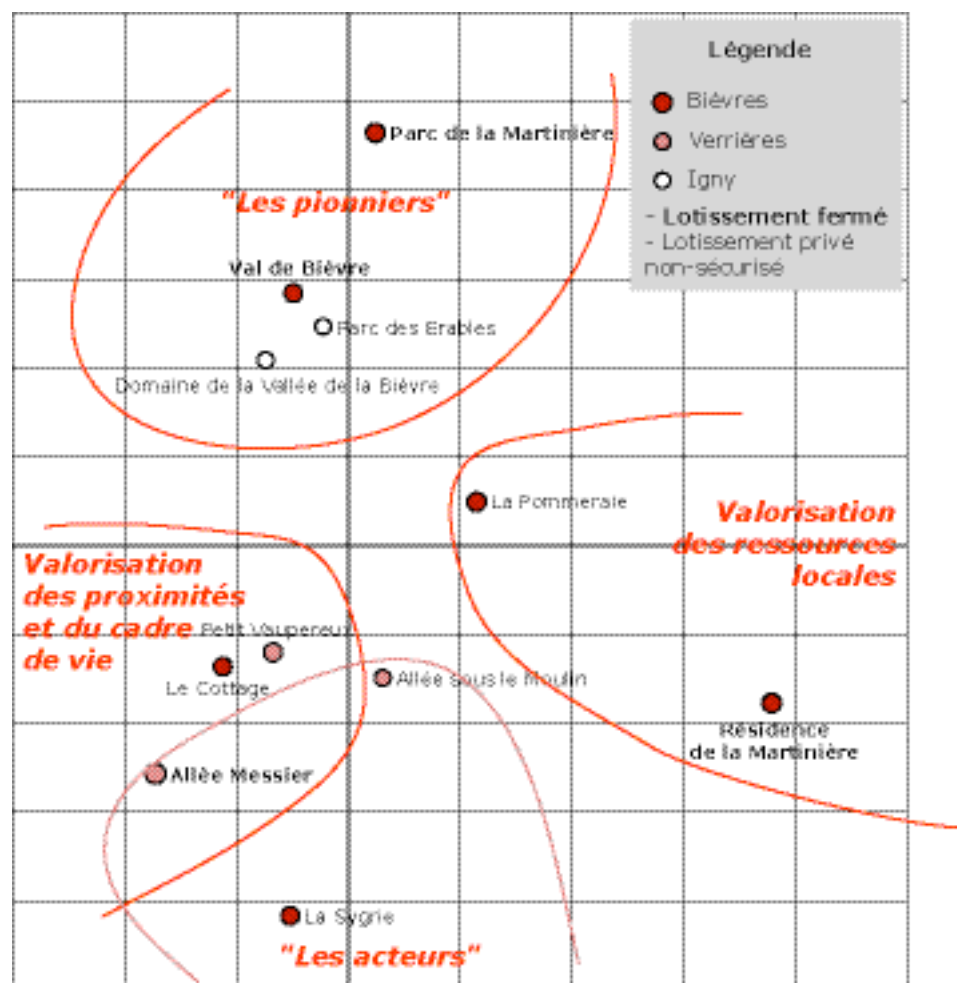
Légende
Bièvres
Verrières
Igny
- Lotissement fermé
- Lotissement privé non-sécurisé

Parc de la Martinière

"Les pionniers"

Val de Bièvre

Parc des Erables

Domaine de la Vallée de la Bièvre

La Pommeraie

Valorisation des ressources locales

Valorisation des proximités et du cadre de vie

Petit Vaupereux

Le Cottage

Allée sous le Moulin

Résidence de la Martinière

Allée Messier

La Sygrie

"Les acteurs"